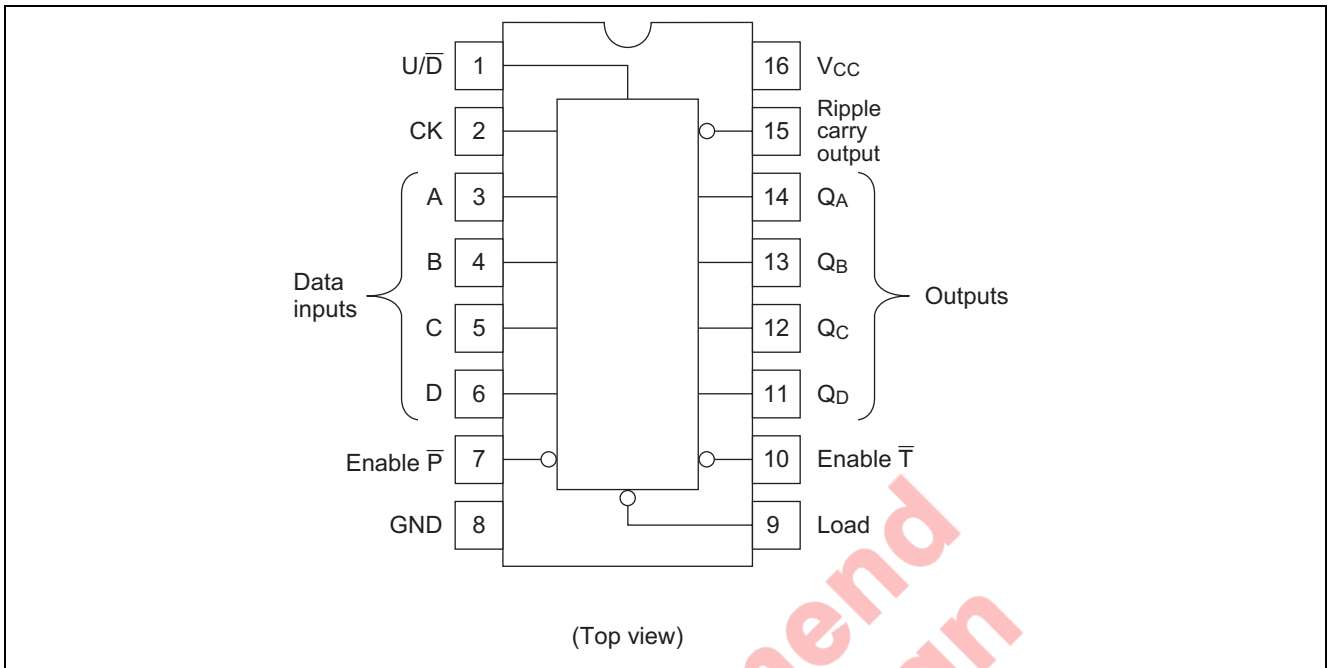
$U/\overline{D}$ 1
CK 2
A 3
B 4
C 5
D 6
Data inputs
Enable $\overline{P}$ 7
GND 8
16 $V_{CC}$
15 Ripple carry output
14 $Q_A$
13 $Q_B$
12 $Q_C$
11 $Q_D$
Outputs
10 Enable $\overline{T}$
9 Load

(Top view)

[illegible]